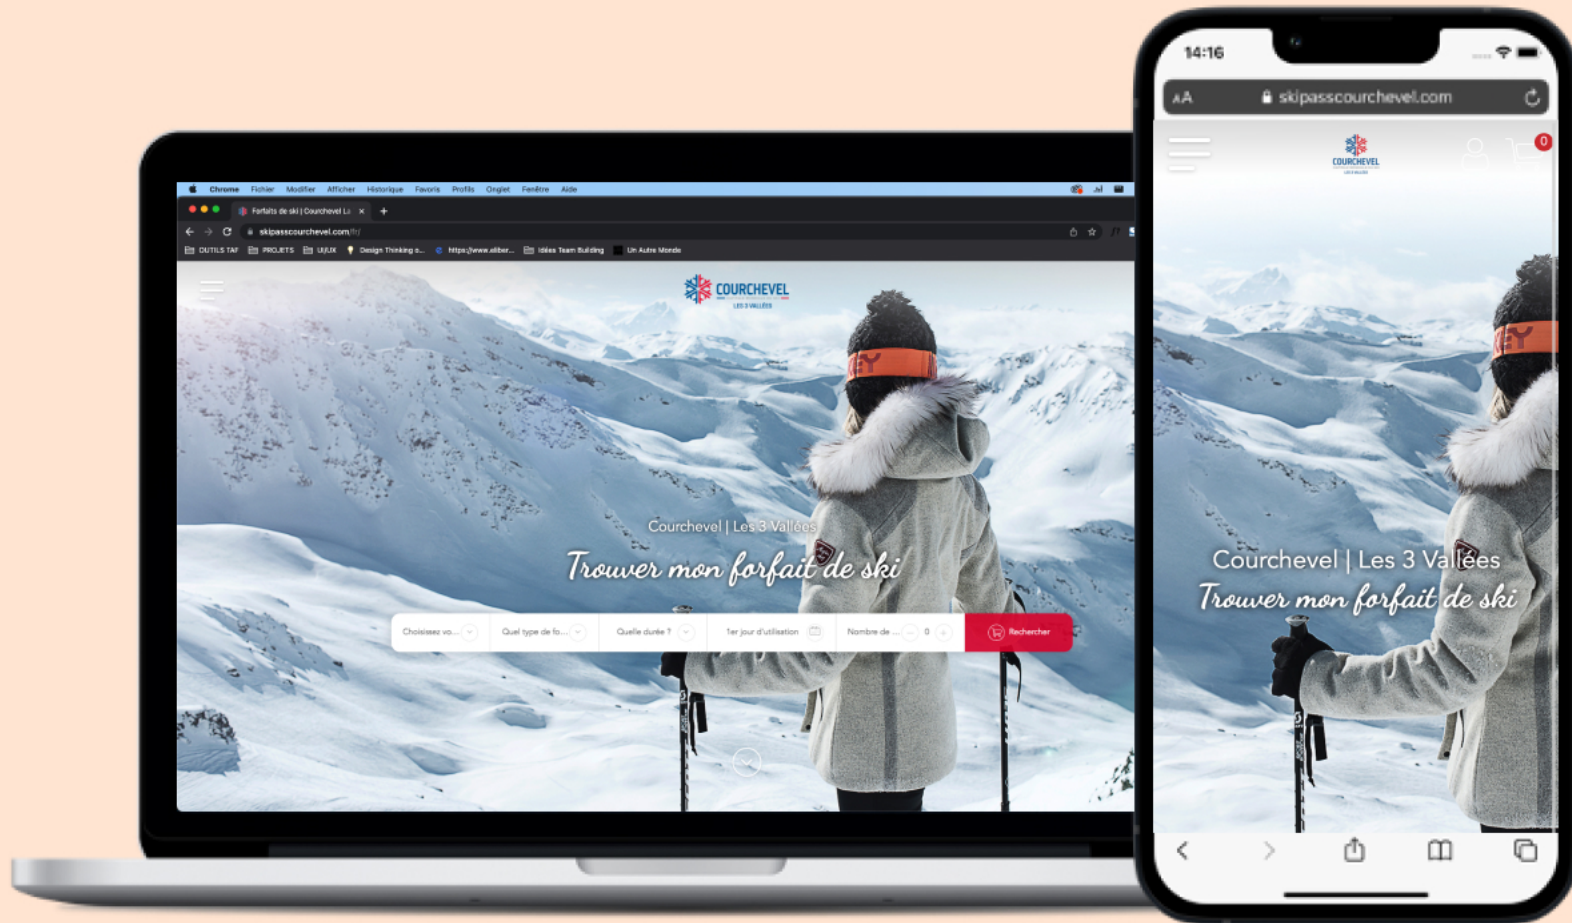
Chrome Fichier Modifier Afficher Historique Favoris Profils Onglet Fenêtre Aide

Forfaits de ski | Courchevel Le ×

skipasscourchevel.com/fr/

OUTILS TAF PROJETS UI/UX Design Thinking o... https://www.altiber... Idées Team Building Un Autre Monde

COURCHEVEL
LES 3 VALLÉES

Courchevel | Les 3 Vallées

Trouver mon forfait de ski

Choisissez vo... Quel type de fo... Quelle durée ? 1er jour d'utilisation Nombre de ... 0 Rechercher

14:16

AA skipasscourchevel.com

COURCHEVEL
LES 3 VALLÉES

0

Courchevel | Les 3 Vallées

Trouver mon forfait de ski